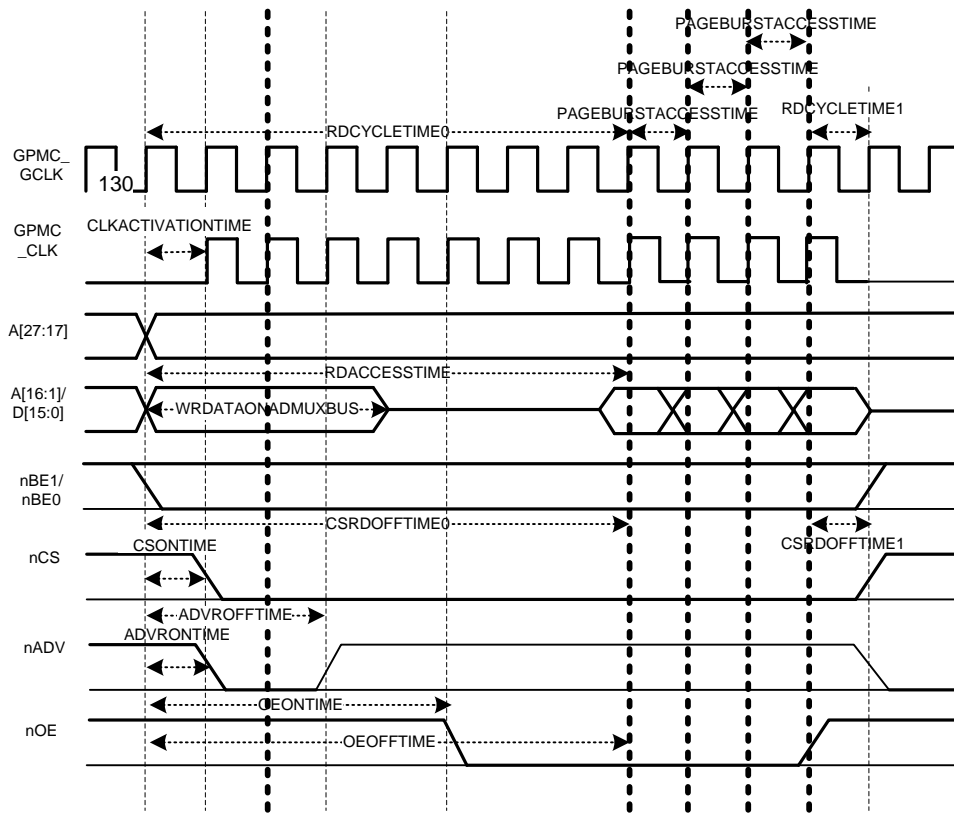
PAGEBURSTACCESSTIME
PAGEBURSTACCESSTIME
PAGEBURSTACCESSTIME
RDCYCLETIME0
RDCYCLETIME1

GPMC_
GCLK
130

GPMC
_CLK
CLKACTIVATIONTIME

A[27:17]

RDACCESSTIME

A[16:1]/
D[15:0]
WRDATAONADMUXBUS

nBE1/
nBE0

CSRDOFFTIME0
CSRDOFFTIME1

nCS
CSONTIME

ADVROFFTIME
ADVRONTIME
nADV

OEONTIME
nOE
OEOFFTIME